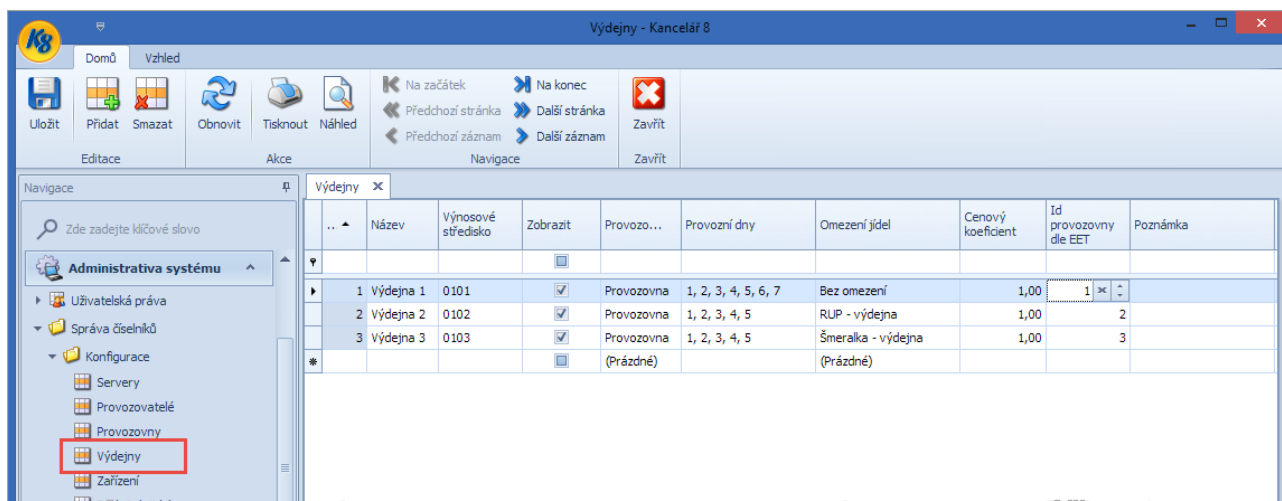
K8

Výdejny - Kancelář 8

Domů Vzhled

Uložit Přidat Smazat
Editace

Obnovit Tisknout Náhled
Akce

Na začátek
Předchozí stránka
Předchozí záznam
Na konec
Další stránka
Další záznam
Navigace

Zavřít
Zavřít

Navigace

Zde zadejte klíčové slovo

Administrativa systému

Uživatelská práva
Správa číselníků
Konfigurace
Servery
Provozovatelé
Provozovny
Výdejny
Zařízení

Výdejny ✕

| .. ▲ | Název | Výnosové středisko | Zobrazit | Provozo... | Provozní dny | Omezení jídel | Cenový koeficient | Id provozovny dle EET | Poznámka |
|---|---|---|---|---|---|---|---|---|---|
| | | | | | | | | | |
| 1 | Výdejna 1 | 0101 | ✓ | Provozovna | 1, 2, 3, 4, 5, 6, 7 | Bez omezení | 1,00 | 1 | |
| 2 | Výdejna 2 | 0102 | ✓ | Provozovna | 1, 2, 3, 4, 5 | RUP - výdejna | 1,00 | 2 | |
| 3 | Výdejna 3 | 0103 | ✓ | Provozovna | 1, 2, 3, 4, 5 | Šmeralka - výdejna | 1,00 | 3 | |
| | | | | (Prázdné) | | (Prázdné) | | | |